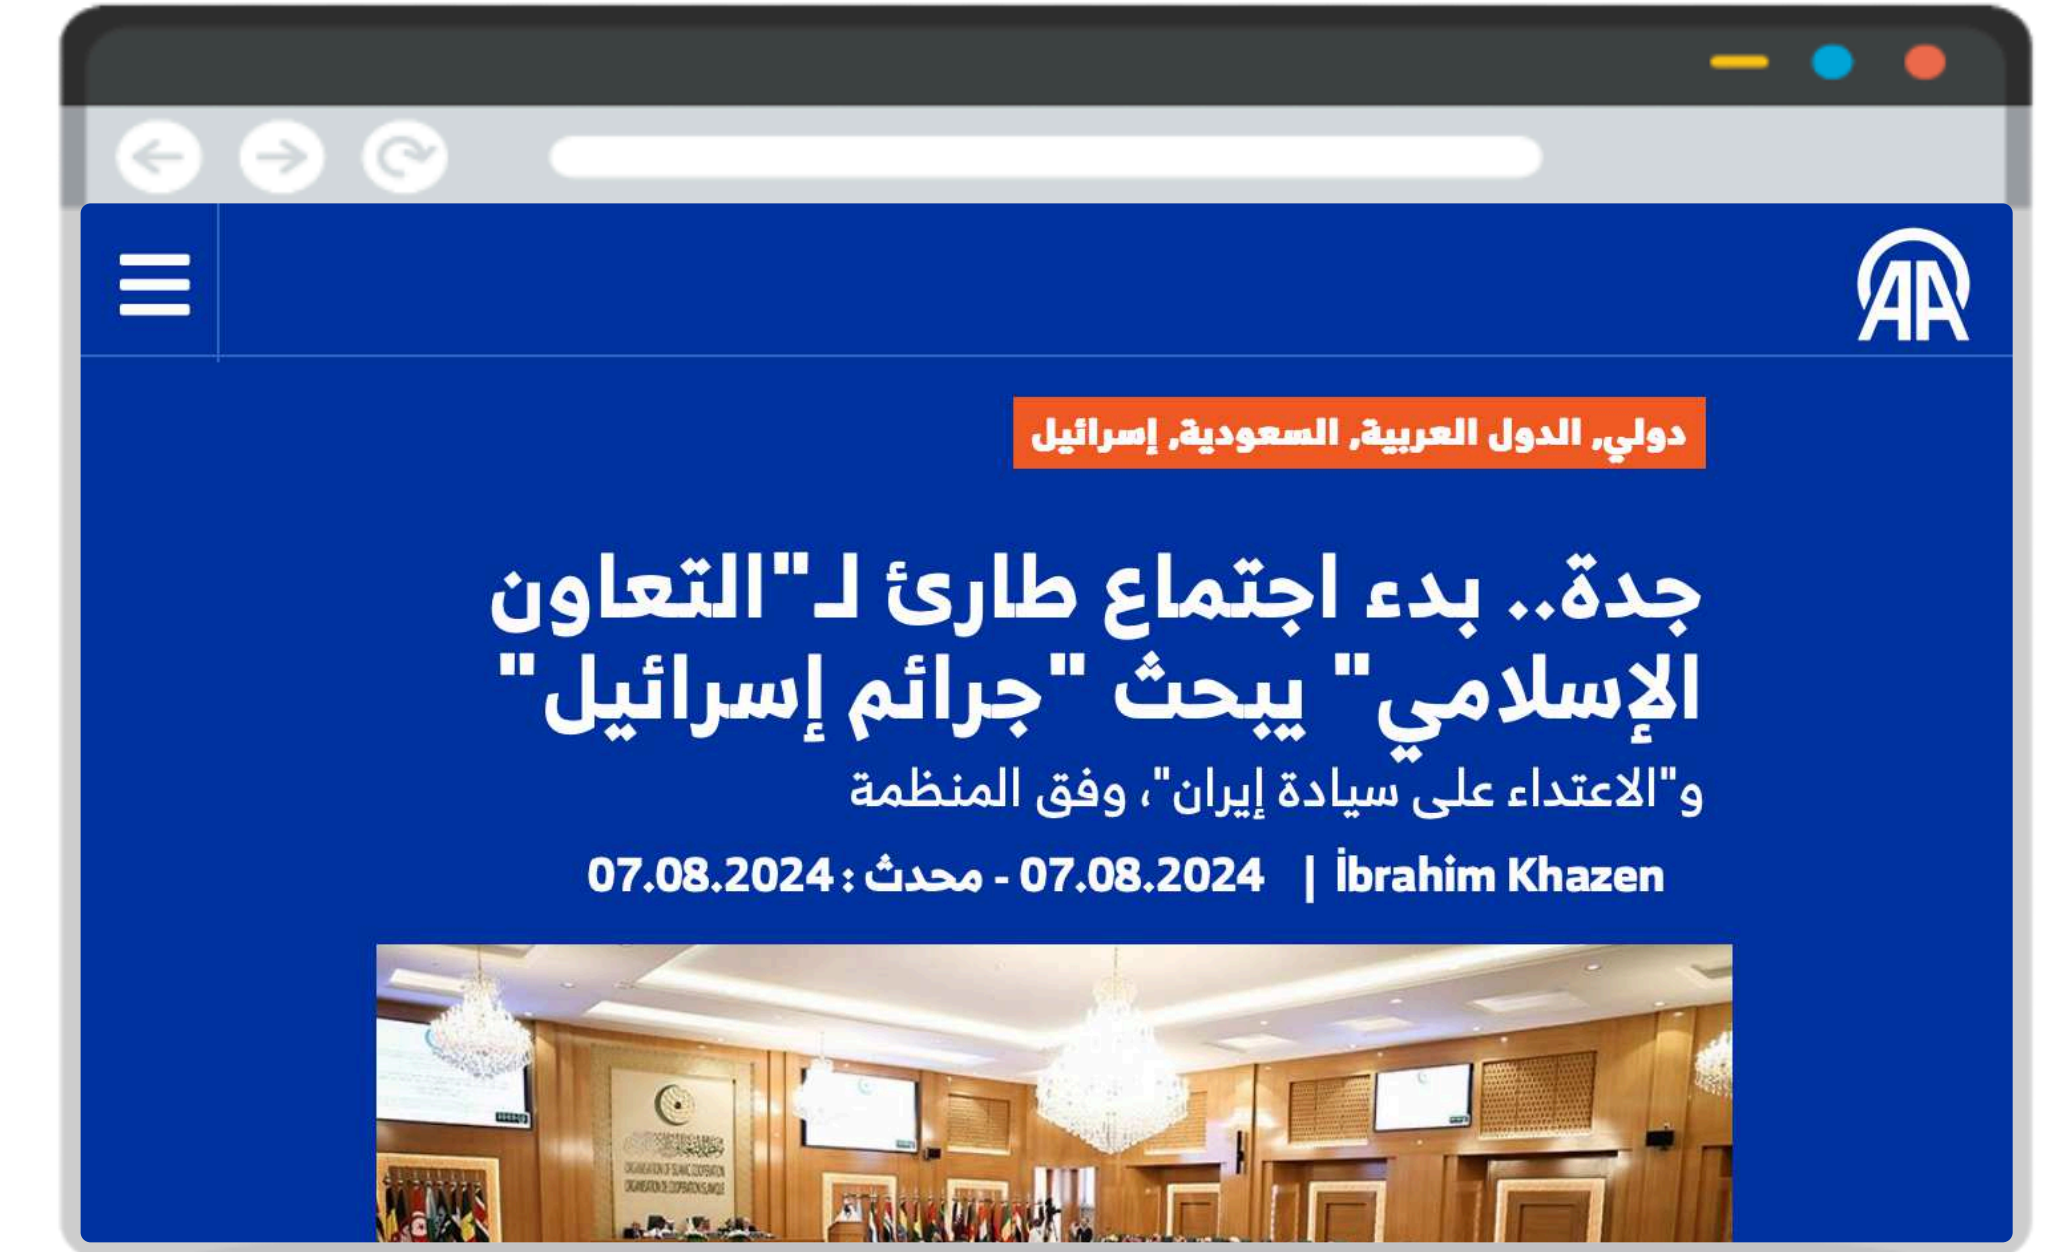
AA

دولي, الدول العربية, السعودية, إسرائيل

جدة.. بدء اجتماع طارئ لـ"التعاون الإسلامي" يبحث "جرائم إسرائيل"

و"الاعتداء على سيادة إيران"، وفق المنظمة

İbrahim Khazen | 07.08.2024 - محدث : 07.08.2024

ORGANISATION OF ISLAMIC COOPERATION
ORGANISATION DE LA COOPÉRATION ISLAMIQUE